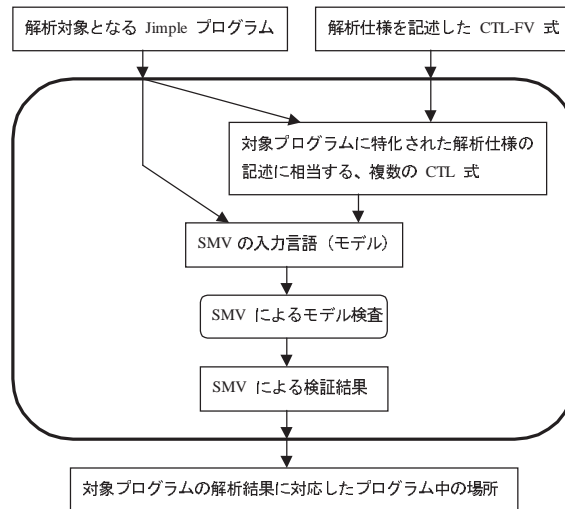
解析対象となる Jimple プログラム

解析仕様を記述した CTL-FV 式

対象プログラムに特化された解析仕様の記述に相当する、複数の CTL 式

SMV の入力言語（モデル）

SMV によるモデル検査

SMV による検証結果

対象プログラムの解析結果に対応したプログラム中の場所